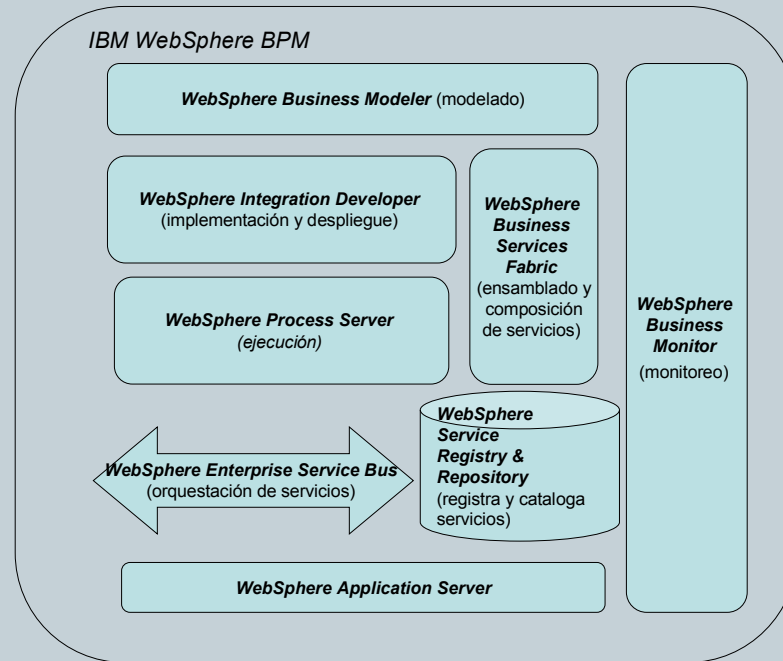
IBM WebSphere BPM

WebSphere Business Modeler (modelado)

WebSphere Integration Developer (implementación y despliegue)

WebSphere Business Services Fabric (ensamblado y composición de servicios)

WebSphere Business Monitor (monitoreo)

WebSphere Process Server (ejecución)

WebSphere Service Registry & Repository (registra y cataloga servicios)

WebSphere Enterprise Service Bus (orquestación de servicios)

WebSphere Application Server